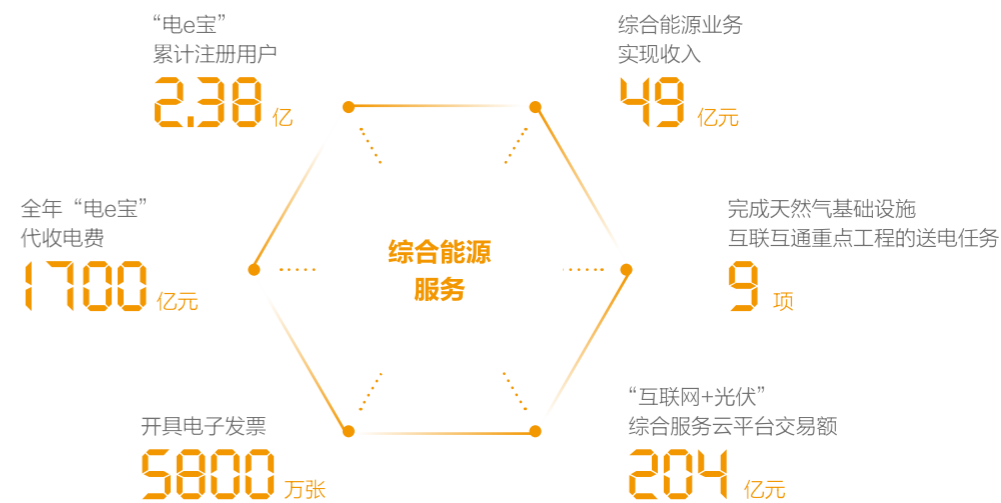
“电e宝”
累计注册用户
2.38 亿

综合能源业务
实现收入
49 亿元

全年“电e宝”
代收电费
1700 亿元

综合能源
服务

完成天然气基础设施
互联互通重点工程的送电任务
9 项

开具电子发票
5800 万张

“互联网+光伏”
综合服务云平台交易额
204 亿元